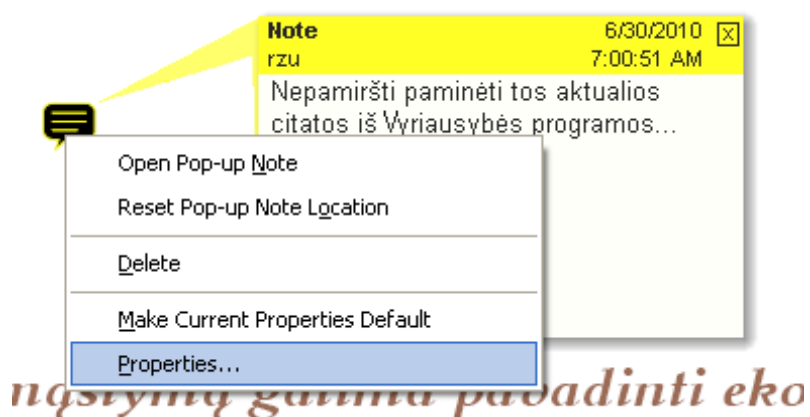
Note
rzu
6/30/2010
7:00:51 AM
Nepamiršti paminėti tos aktualios citatos iš Vyriausybės programos...

Open Pop-up Note
Reset Pop-up Note Location
Delete
Make Current Properties Default
Properties...

ngsyimą galima pavadinti eko